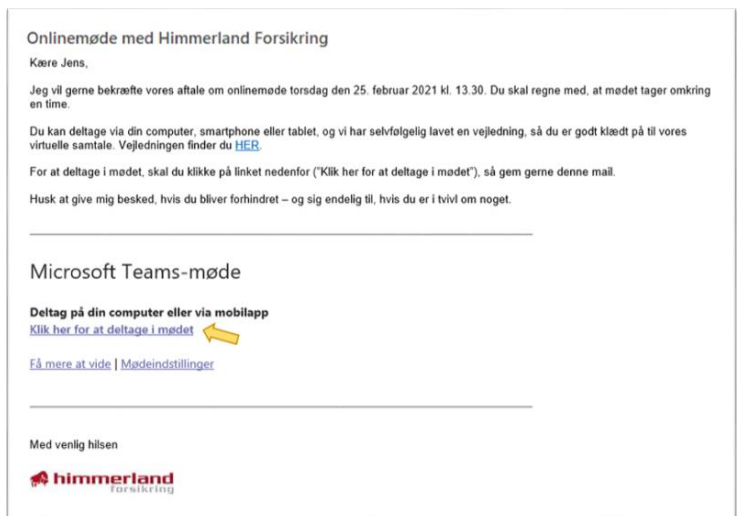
Onlinemøde med Himmerland Forsikring

Kære Jens,

Jeg vil gerne bekræfte vores aftale om onlinemøde torsdag den 25. februar 2021 kl. 13.30. Du skal regne med, at mødet tager omkring en time.

Du kan deltage via din computer, smartphone eller tablet, og vi har selvfølgelig lavet en vejledning, så du er godt klædt på til vores virtuelle samtale. Vejledningen finder du HER.

For at deltage i mødet, skal du klikke på linket nedenfor ("Klik her for at deltage i mødet"), så gem gerne denne mail.

Husk at give mig besked, hvis du bliver forhindret – og sig endelig til, hvis du er i tvivl om noget.

Microsoft Teams-møde

Deltag på din computer eller via mobilapp
Klik her for at deltage i mødet

Få mere at vide | Mødeindstillinger

Med venlig hilsen

himmerland forsikring